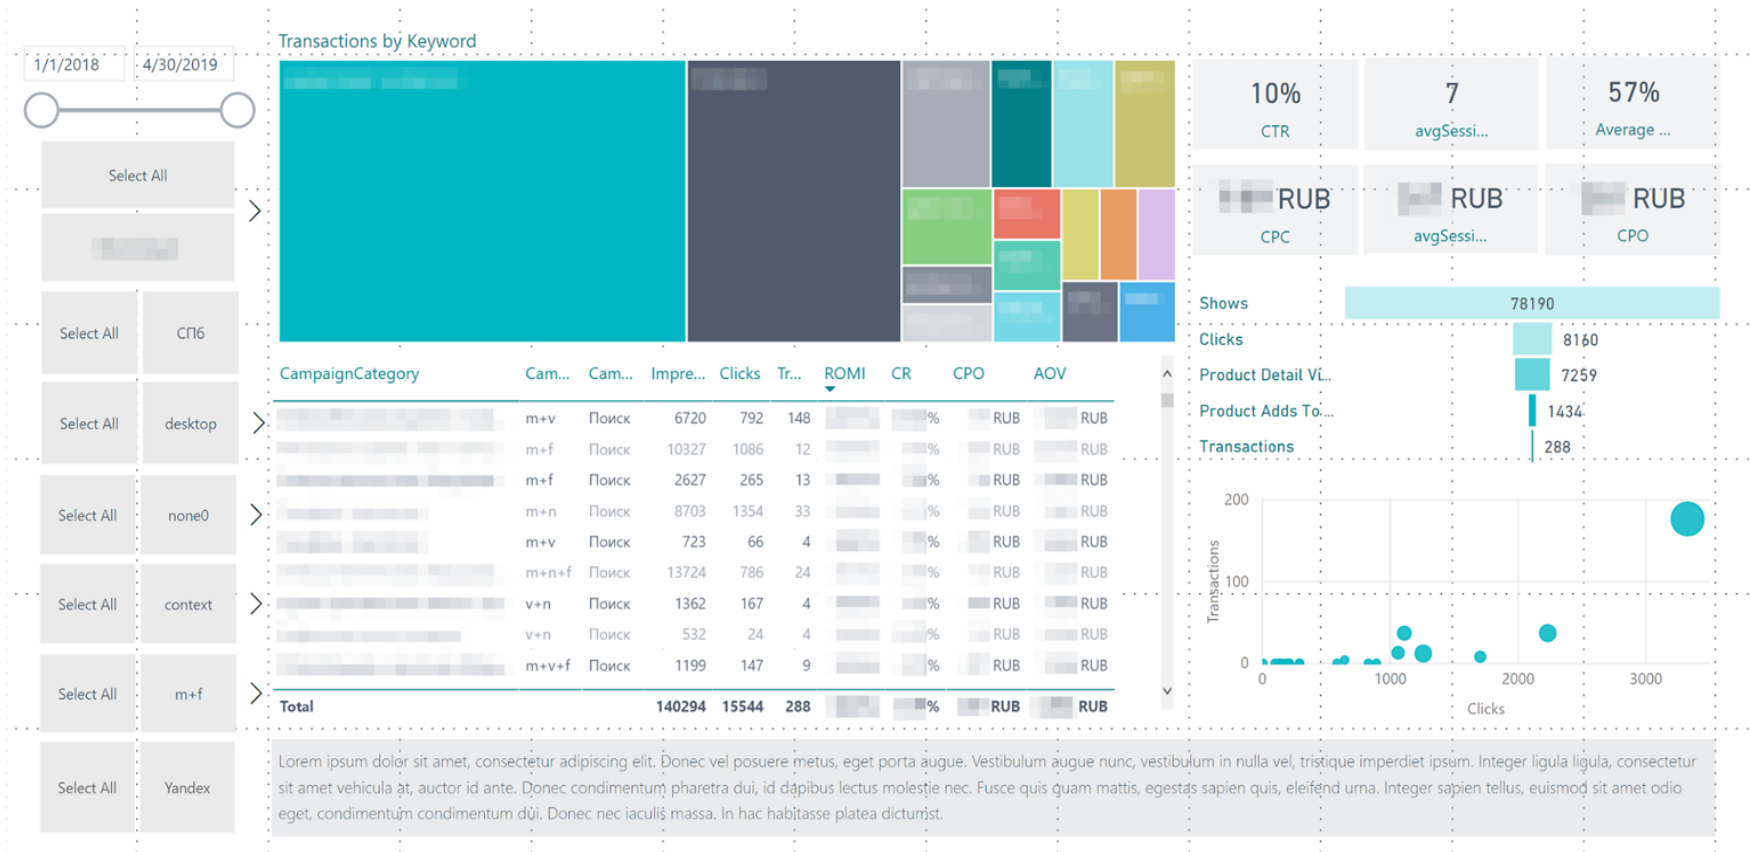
1/1/2018 4/30/2019

Select All

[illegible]

Select All СПб

Select All desktop

Select All none0

Select All context

Select All m+f

Select All Yandex

Transactions by Keyword

10% CTR

7 avgSessi...

57% Average ...

RUB CPC

RUB avgSessi...

RUB CPO

| CampaignCategory | Cam... | Cam... | Impre... | Clicks | Tr... | ROMI | CR | CPO | AOV |
|---|---|---|---|---|---|---|---|---|---|
| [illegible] | m+v | Поиск | 6720 | 792 | 148 | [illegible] | % | RUB | RUB |
| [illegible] | m+f | Поиск | 10327 | 1086 | 12 | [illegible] | % | RUB | RUB |
| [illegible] | m+f | Поиск | 2627 | 265 | 13 | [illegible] | % | RUB | RUB |
| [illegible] | m+n | Поиск | 8703 | 1354 | 33 | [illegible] | % | RUB | RUB |
| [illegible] | m+v | Поиск | 723 | 66 | 4 | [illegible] | % | RUB | RUB |
| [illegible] | m+n+f | Поиск | 13724 | 786 | 24 | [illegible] | % | RUB | RUB |
| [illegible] | v+n | Поиск | 1362 | 167 | 4 | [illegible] | % | RUB | RUB |
| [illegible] | v+n | Поиск | 532 | 24 | 4 | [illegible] | % | RUB | RUB |
| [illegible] | m+v+f | Поиск | 1199 | 147 | 9 | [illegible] | % | RUB | RUB |
| Total | | | 140294 | 15544 | 288 | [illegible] | % | RUB | RUB |

Shows 78190
Clicks 8160
Product Detail Vi... 7259
Product Adds To... 1434
Transactions 288

200
100
0
Transactions
0 1000 2000 3000
Clicks

Lorem ipsum dolor sit amet, consectetur adipiscing elit. Donec vel posuere metus, eget porta augue. Vestibulum augue nunc, vestibulum in nulla vel, tristique imperdiet ipsum. Integer ligula ligula, consectetur sit amet vehicula at, auctor id ante. Donec condimentum pharetra dui, id dapibus lectus molestie nec. Fusce quis quam mattis, egestas sapien quis, eleifend urna. Integer sapien tellus, euismod sit amet odio eget, condimentum condimentum dui. Donec nec iaculis massa. In hac habitasse platea dictumst.